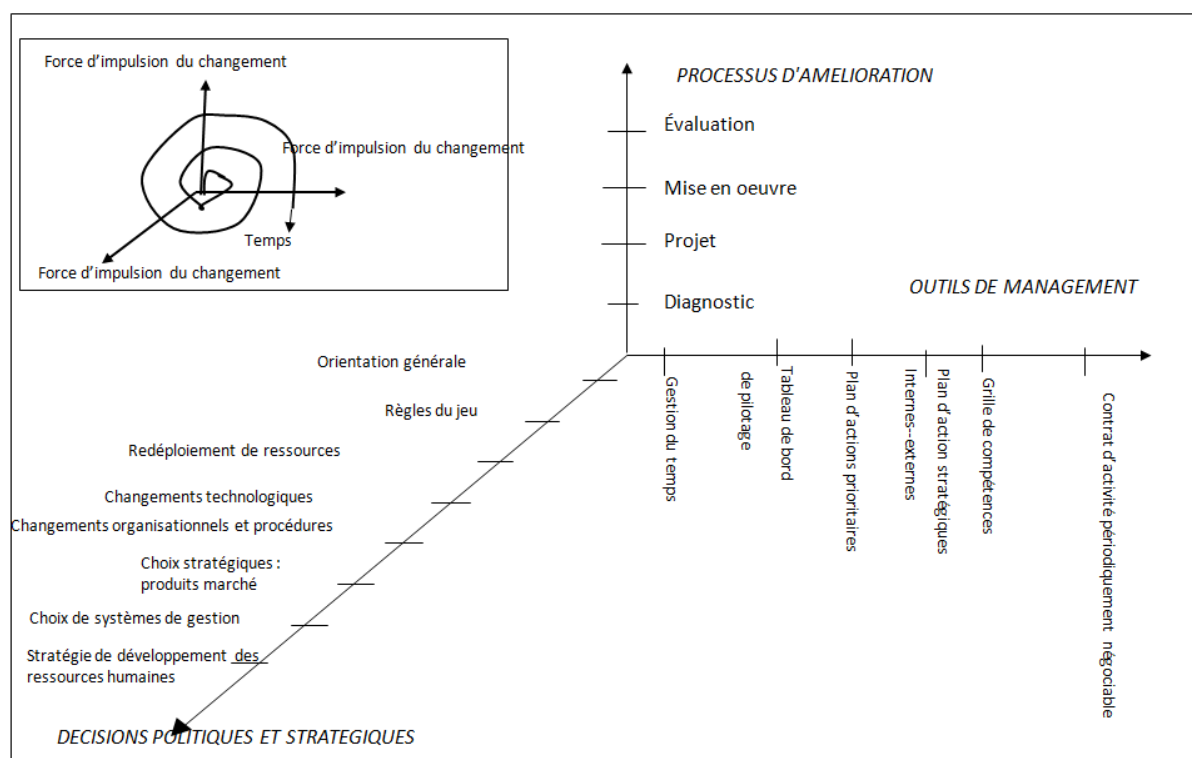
Force d'impulsion du changement

Force d'impulsion du changement

Temps

Force d'impulsion du changement

PROCESSUS D'AMELIORATION

Évaluation

Mise en oeuvre

Projet

Diagnostic

OUTILS DE MANAGEMENT

Gestion du temps

Tableau de bord de pilotage

Plan d'actions prioritaires

Internes--externes

Plan d'action stratégiques

Grille de compétences

Contrat d'activité périodiquement négociable

Orientation générale

Règles du jeu

Redéploiement de ressources

Changements technologiques

Changements organisationnels et procédures

Choix stratégiques : produits marché

Choix de systèmes de gestion

Stratégie de développement des ressources humaines

DECISIONS POLITIQUES ET STRATEGIQUES